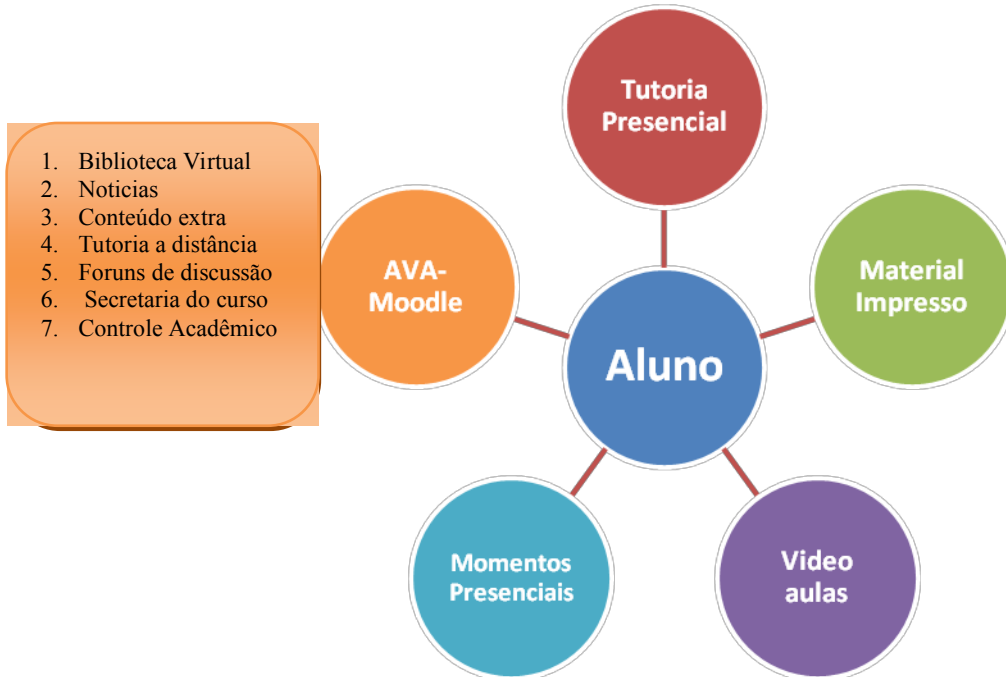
1. Biblioteca Virtual
2. Noticias
3. Conteúdo extra
4. Tutoria a distância
5. Foruns de discussão
6. Secretaria do curso
7. Controle Acadêmico

Tutoria Presencial

AVA-Moodle

Material Impresso

Aluno

Momentos Presenciais

Video aulas